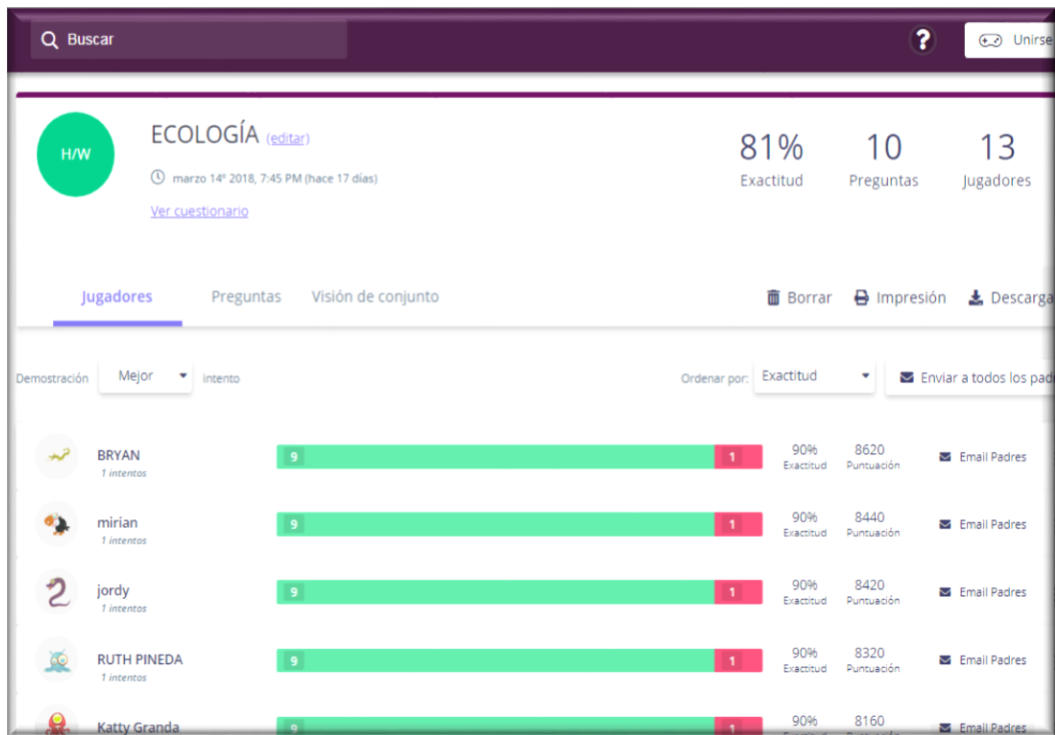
Buscar

?

Unirse

H/W

ECOLOGÍA (editar)

marzo 14º 2018, 7:45 PM (hace 17 días)

Ver cuestionario

81%
Exactitud

10
Preguntas

13
Jugadores

Jugadores    Preguntas    Visión de conjunto

Borrar    Impresión    Descarga

Demostración    Mejor    intento

Ordenar por:    Exactitud

Enviar a todos los pad

BRYAN
1 intentos
9    1
90% Exactitud    8620 Puntuación    Email Padres

mirian
1 intentos
9    1
90% Exactitud    8440 Puntuación    Email Padres

jordy
1 intentos
9    1
90% Exactitud    8420 Puntuación    Email Padres

RUTH PINEDA
1 intentos
9    1
90% Exactitud    8320 Puntuación    Email Padres

Katty Granda
9    1
90%    8160    Email Padres